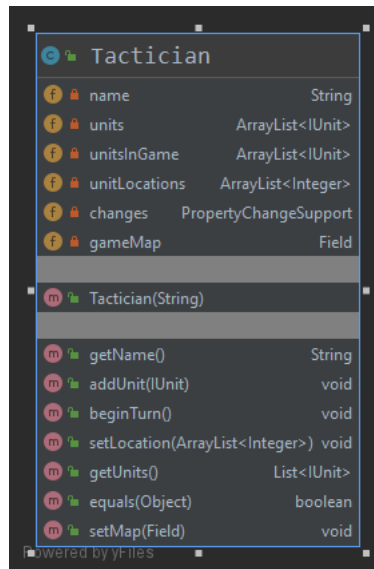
C Tactician

f name String
f units ArrayList<IUnit>
f unitsInGame ArrayList<IUnit>
f unitLocations ArrayList<Integer>
f changes PropertyChangeSupport
f gameMap Field

m Tactician(String)

m getName() String
m addUnit(IUnit) void
m beginTurn() void
m setLocation(ArrayList<Integer>) void
m getUnits() List<IUnit>
m equals(Object) boolean
m setMap(Field) void

Powered by yFiles